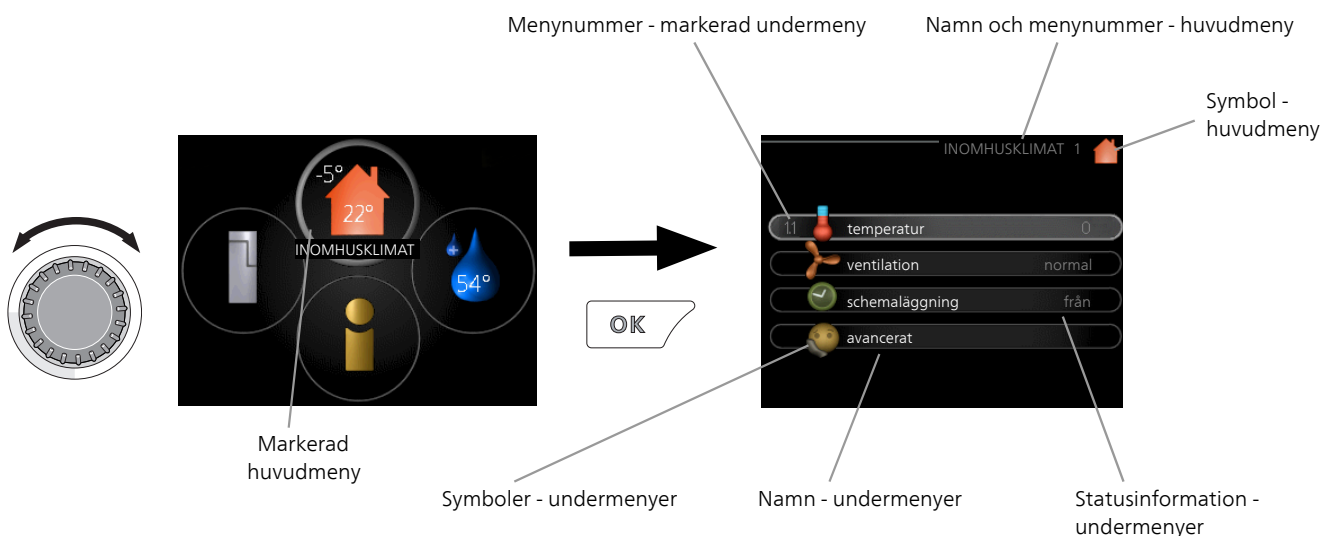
Menynummer - markerad undermeny

Namn och menynummer - huvudmeny

Symbol - huvudmeny

-5°

22°

INOMHUSKLIMAT

54°

OK

INOMHUSKLIMAT 1

1.1 temperatur 0

ventilation normal

schemaläggning från

avancerat

Markerad huvudmeny

Symboler - undermenyer

Namn - undermenyer

Statusinformation - undermenyer